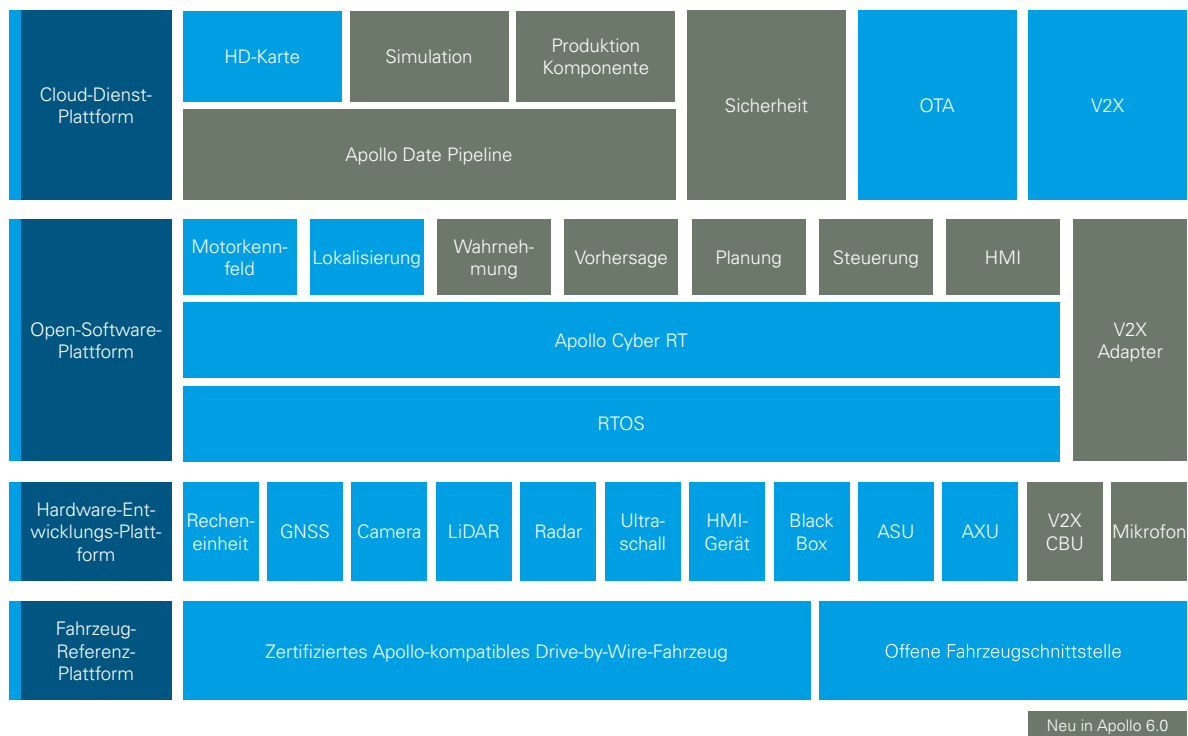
Cloud-Dienst-Plattform

HD-Karte

Simulation

Produktion Komponente

Apollo Date Pipeline

Sicherheit

OTA

V2X

Open-Software-Plattform

Motorkennfeld

Lokalisierung

Wahrnehmung

Vorhersage

Planung

Steuerung

HMI

Apollo Cyber RT

RTOS

V2X Adapter

Hardware-Entwicklungs-Plattform

Recheneinheit

GNSS

Camera

LiDAR

Radar

Ultraschall

HMI-Gerät

Black Box

ASU

AXU

V2X CBU

Mikrofon

Fahrzeug-Referenz-Plattform

Zertifiziertes Apollo-kompatibles Drive-by-Wire-Fahrzeug

Offene Fahrzeugschnittstelle

Neu in Apollo 6.0